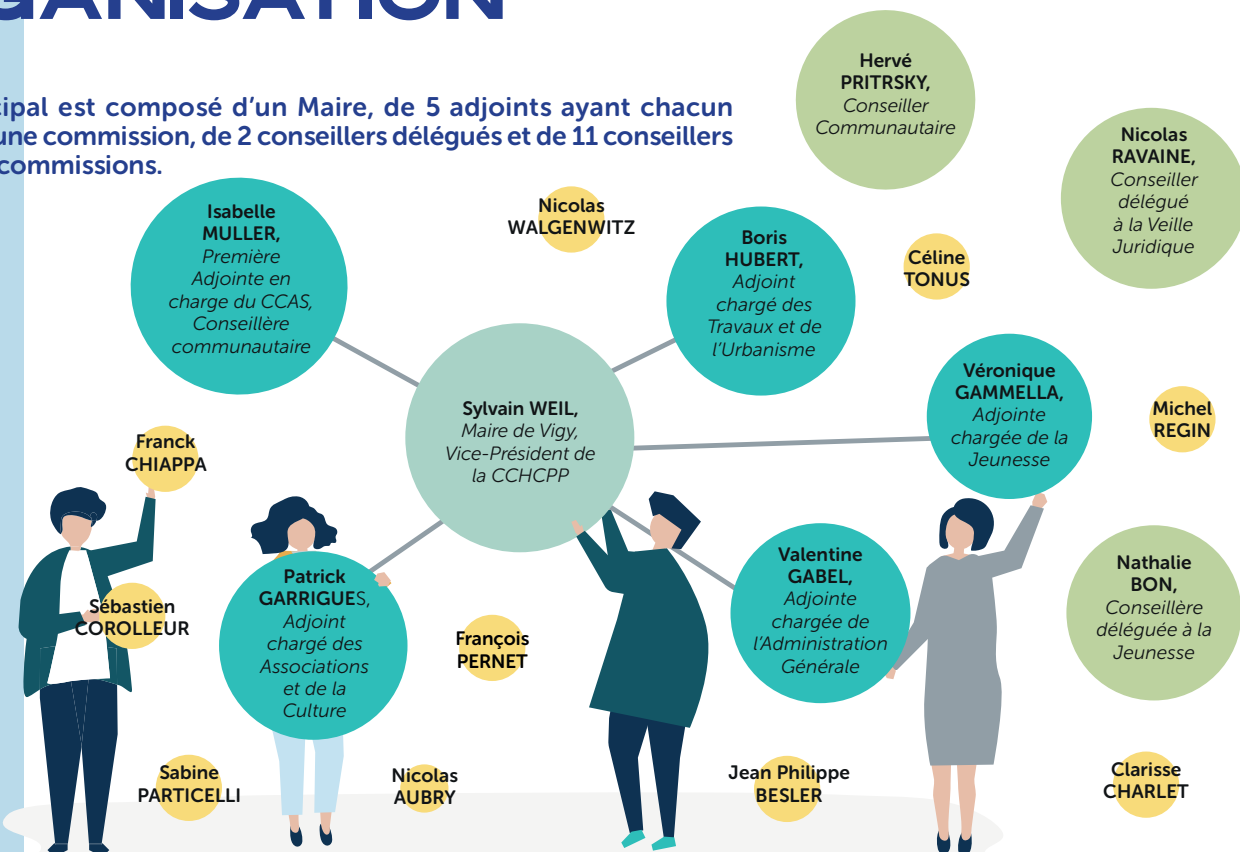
GANISATION

ipal est composé d'un Maire, de 5 adjoints ayant chacun une commission, de 2 conseillers délégués et de 11 conseillers commissions.

Hervé PRITRSKY, Conseiller Communautaire

Nicolas RAVAINE, Conseiller délégué à la Veille Juridique

Isabelle MULLER, Première Adjointe en charge du CCAS, Conseillère communautaire

Nicolas WALGENWITZ

Boris HUBERT, Adjoint chargé des Travaux et de l'Urbanisme

Céline TONUS

Véronique GAMMELLA, Adjointe chargée de la Jeunesse

Michel REGIN

Sylvain WEIL, Maire de Vigy, Vice-Président de la CCHCPP

Franck CHIAPPA

Sébastien COROLLEUR

Patrick GARRIGUES, Adjoint chargé des Associations et de la Culture

François PERNET

Valentine GABEL, Adjointe chargée de l'Administration Générale

Nathalie BON, Conseillère déléguée à la Jeunesse

Sabine PARTICELLI

Nicolas AUBRY

Jean Philippe BESLER

Clarisse CHARLET